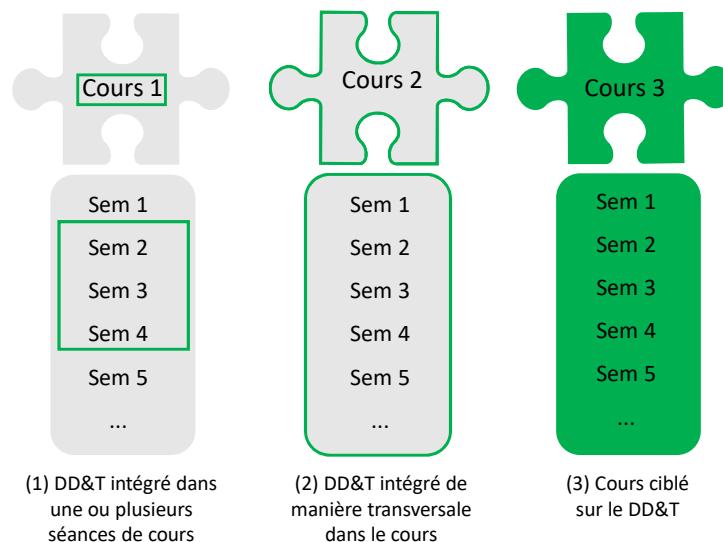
Cours 1

Sem 1
Sem 2
Sem 3
Sem 4
Sem 5
...

(1) DD&T intégré dans une ou plusieurs séances de cours

Cours 2

Sem 1
Sem 2
Sem 3
Sem 4
Sem 5
...

(2) DD&T intégré de manière transversale dans le cours

Cours 3

Sem 1
Sem 2
Sem 3
Sem 4
Sem 5
...

(3) Cours ciblé sur le DD&T